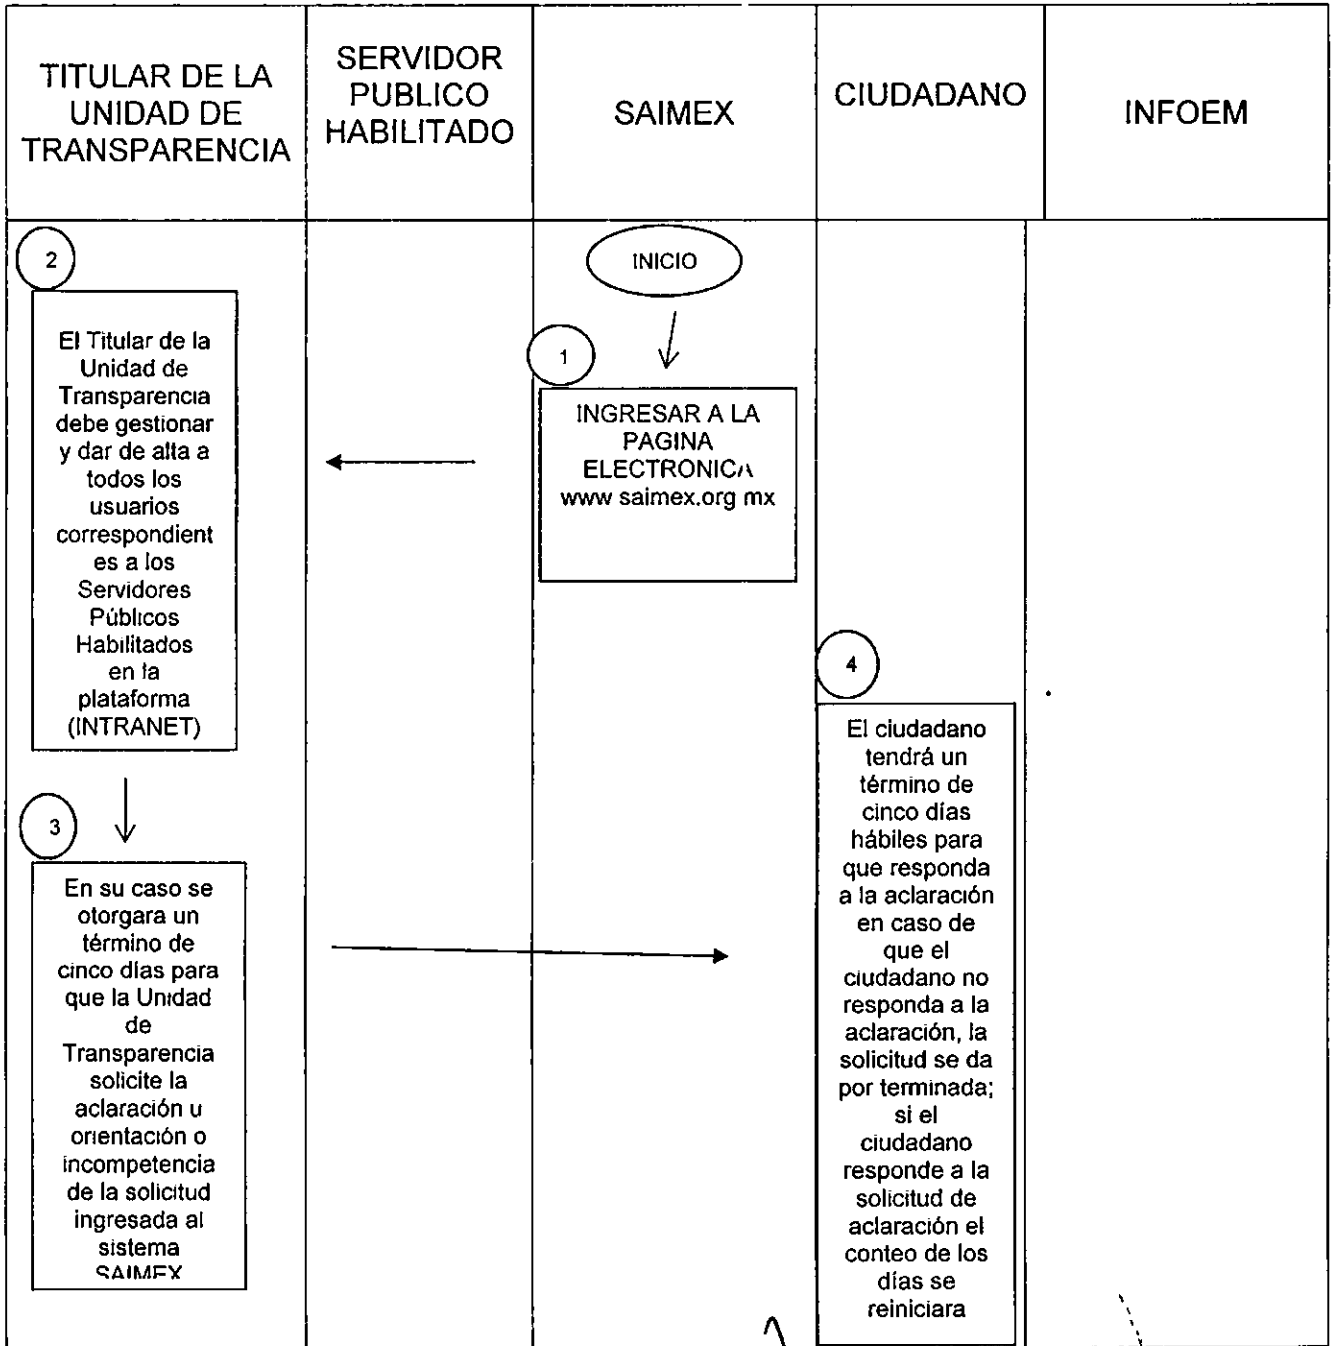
| TITULAR DE LA UNIDAD DE TRANSPARENCIA | SERVIDOR PUBLICO HABILITADO | SAIMEX | CIUDADANO | INFOEM |
|---|---|---|---|---|

INICIO

1

INGRESAR A LA PAGINA ELECTRONICA www saimex.org mx

2

El Titular de la Unidad de Transparencia debe gestionar y dar de alta a todos los usuarios correspondientes a los Servidores Públicos Habilitados en la plataforma (INTRANET)

3

En su caso se otorgara un término de cinco dias para que la Unidad de Transparencia solicite la aclaración u orientación o incompetencia de la solicitud ingresada al sistema SAIMEX

4

El ciudadano tendrá un término de cinco días hábiles para que responda a la aclaración en caso de que el ciudadano no responda a la aclaración, la solicitud se da por terminada; si el ciudadano responde a la solicitud de aclaración el conteo de los días se reiniciara